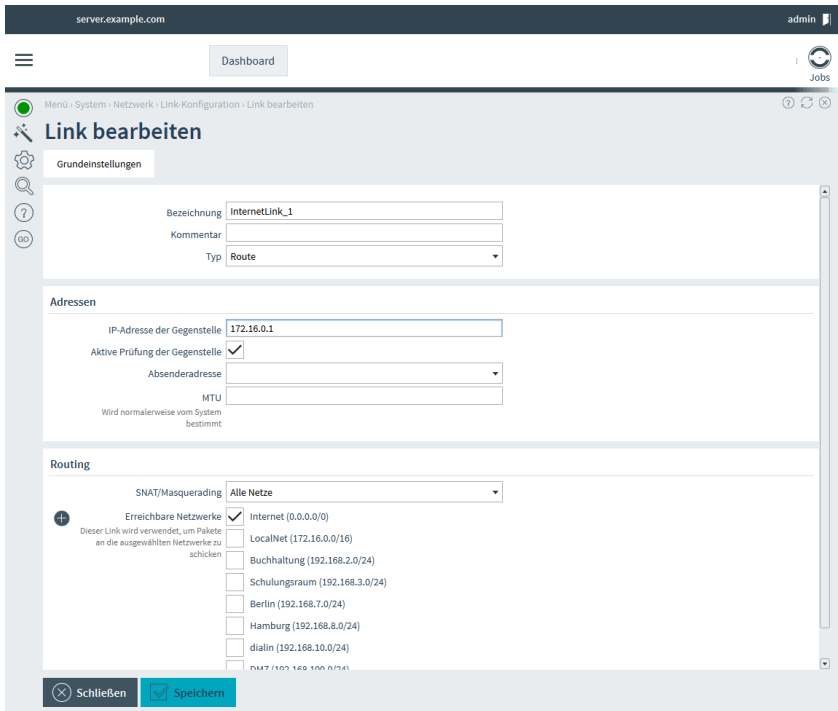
server.example.com

admin

Dashboard

Jobs

Menü › System › Netzwerk › Link-Konfiguration › Link bearbeiten

Link bearbeiten

Grundeinstellungen

Bezeichnung InternetLink_1
Kommentar
Typ Route

Adressen

IP-Adresse der Gegenstelle 172.16.0.1
Aktive Prüfung der Gegenstelle
Absenderadresse
MTU
Wird normalerweise vom System bestimmt

Routing

SNAT/Masquerading Alle Netze

Erreichbare Netzwerke
Dieser Link wird verwendet, um Pakete an die ausgewählten Netzwerke zu schicken

Internet (0.0.0.0/0)
LocalNet (172.16.0.0/16)
Buchhaltung (192.168.2.0/24)
Schulungsraum (192.168.3.0/24)
Berlin (192.168.7.0/24)
Hamburg (192.168.8.0/24)
dialin (192.168.10.0/24)
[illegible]

Schließen

Speichern